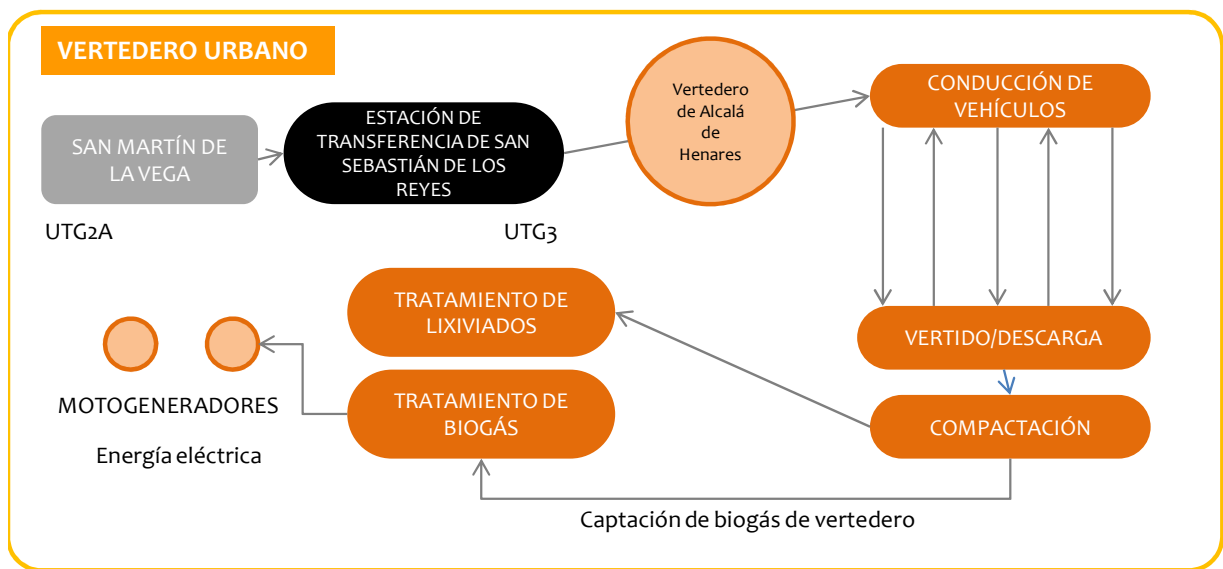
VERTEDERO URBANO

SAN MARTÍN DE LA VEGA

UTG2A

ESTACIÓN DE TRANSFERENCIA DE SAN SEBASTIÁN DE LOS REYES

UTG3

Vertedero de Alcalá de Henares

CONDUCCIÓN DE VEHÍCULOS

VERTIDO/DESCARGA

COMPACTACIÓN

TRATAMIENTO DE LIXIVIADOS

TRATAMIENTO DE BIOGÁS

MOTOGENERADORES

Energía eléctrica

Captación de biogás de vertedero